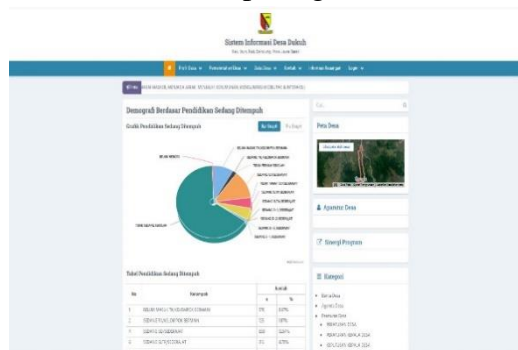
Sistem Informasi Desa Dukuh

Profil Desa    Pemerintahan Desa    Data Desa    Kontak    Layanan Mandiri    Login

Demografi Berdasar Pendidikan Sedang Ditempuh

Grafik Pendidikan Sedang Ditempuh

Bar Graph    Pie Graph

Tabel Pendidikan Sedang Ditempuh

| No | Kelompok | Jumlah n | Jumlah % |
|---|---|---|---|
| 1 | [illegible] | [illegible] | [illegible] |
| 2 | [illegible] | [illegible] | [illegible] |
| 3 | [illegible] | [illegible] | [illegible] |
| 4 | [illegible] | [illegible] | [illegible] |

Peta Desa

Aparatur Desa

Sinergi Program

Kategori

Berita Desa
Agenda Desa
Peraturan Desa